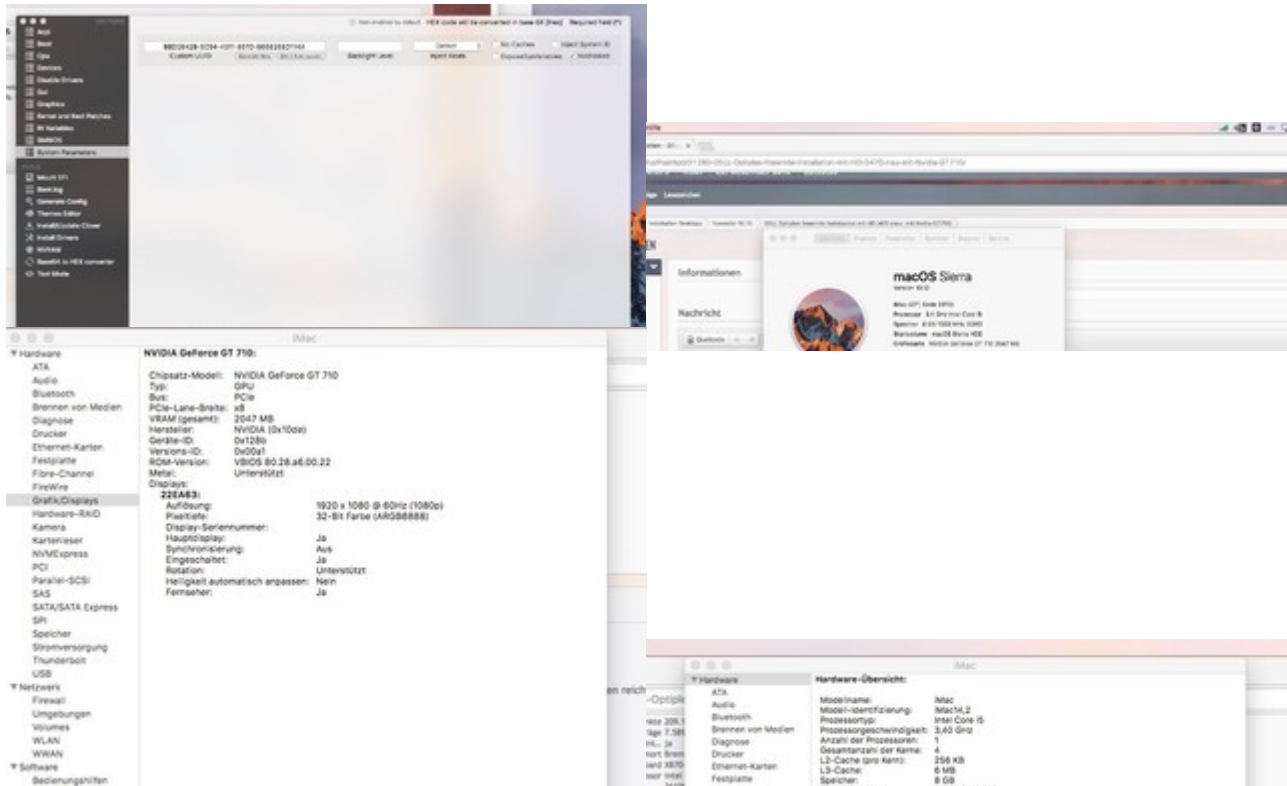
ACPI
Boot
Cpu
Devices
Disable Drivers
Gui
Graphics
Kernel and Kext Patches
Rt Variables
SMBIOS
System Parameters

Mount EFI
Boot.log
Generate Config
Themes Editor
Install/Update Clover
Install Drivers
NVRAM
Base64 to HEX converter
Text Mode

Not enabled by default HEX code will be converted in base 64 [Hex] Required field (*)

Custom UUID
Backlight Level
Inject Kexts
No Caches
Inject System ID
NvidiaWeb

macOS Sierra

Informationen
Nachricht

iMac

▼Hardware
ATA
Audio
Bluetooth
Brennen von Medien
Diagnose
Drucker
Ethernet-Karten
Festplatte
Fibre-Channel
FireWire
Grafik/Displays
Hardware-RAID
Kamera
Kartenleser
NVMExpress
PCI
Parallel-SCSI
SAS
SATA/SATA Express
SPI
Speicher
Stromversorgung
Thunderbolt
USB
▼Netzwerk
Firewall
Umgebungen
Volumes
WLAN
WWAN
▼Software
Bedienungshilfen

NVIDIA GeForce GT 710:

Chipsatz-Modell: NVIDIA GeForce GT 710
Typ: GPU
Bus: PCIe
PCIe-Lane-Breite: x8
VRAM (gesamt): 2047 MB
Hersteller: NVIDIA (0x10de)
Geräte-ID: 0x128b
Versions-ID: 0x00a1
ROM-Version: VBIOS 80.28.a6.00.22
Metal: Unterstützt
Displays:
22EA63:
Auflösung: 1920 x 1080 @ 60Hz (1080p)
Pixeltiefe: 32-Bit Farbe (ARGB8888)
Display-Seriennummer:
Hauptdisplay: Ja
Synchronisierung: Aus
Eingeschaltet: Ja
Rotation: Unterstützt
Helligkeit automatisch anpassen: Nein
Fernseher: Ja

iMac

▼Hardware
ATA
Audio
Bluetooth
Brennen von Medien
Diagnose
Drucker
Ethernet-Karten
Festplatte

Hardware-Übersicht:

Modellname: iMac
Modell-Identifizierung: iMac14,2
Prozessortyp: Intel Core i5
Prozessorgeschwindigkeit: 3,40 GHz
Anzahl der Prozessoren: 1
Gesamtanzahl der Kerne: 4
L2-Cache (pro Kern): 256 KB
L3-Cache: 6 MB
Speicher: 8 GB

en reich
-Optipl